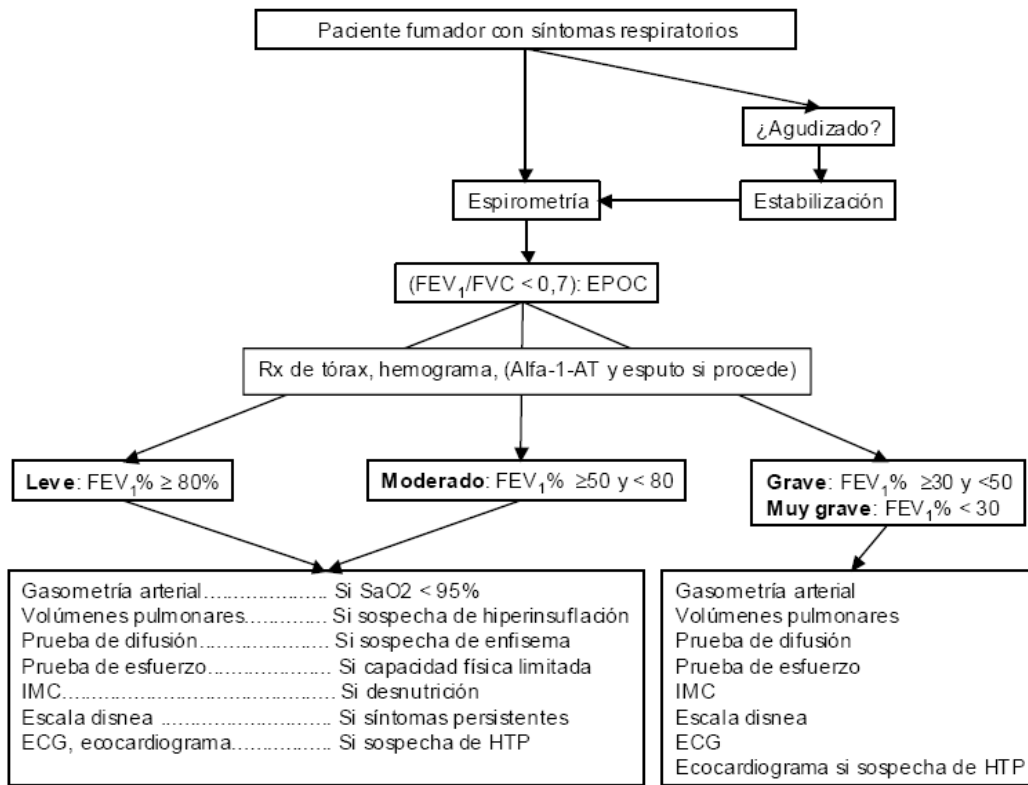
Paciente fumador con síntomas respiratorios

¿Agudizado?

Espirometría

Estabilización

($FEV_1/FVC < 0,7$): EPOC

Rx de tórax, hemograma, (Alfa-1-AT y esputo si procede)

**Leve**: $FEV_1\% \geq 80\%$

**Moderado**: $FEV_1\% \geq 50$ y $< 80$

**Grave**: $FEV_1\% \geq 30$ y $<50$
**Muy grave**: $FEV_1\% < 30$

Gasometría arterial..................... Si SaO2 < 95%
Volúmenes pulmonares.............. Si sospecha de hiperinsuflación
Prueba de difusión...................... Si sospecha de enfisema
Prueba de esfuerzo..................... Si capacidad física limitada
IMC.............................................. Si desnutrición
Escala disnea .............................. Si síntomas persistentes
ECG, ecocardiograma................. Si sospecha de HTP

Gasometría arterial
Volúmenes pulmonares
Prueba de difusión
Prueba de esfuerzo
IMC
Escala disnea
ECG
Ecocardiograma si sospecha de HTP